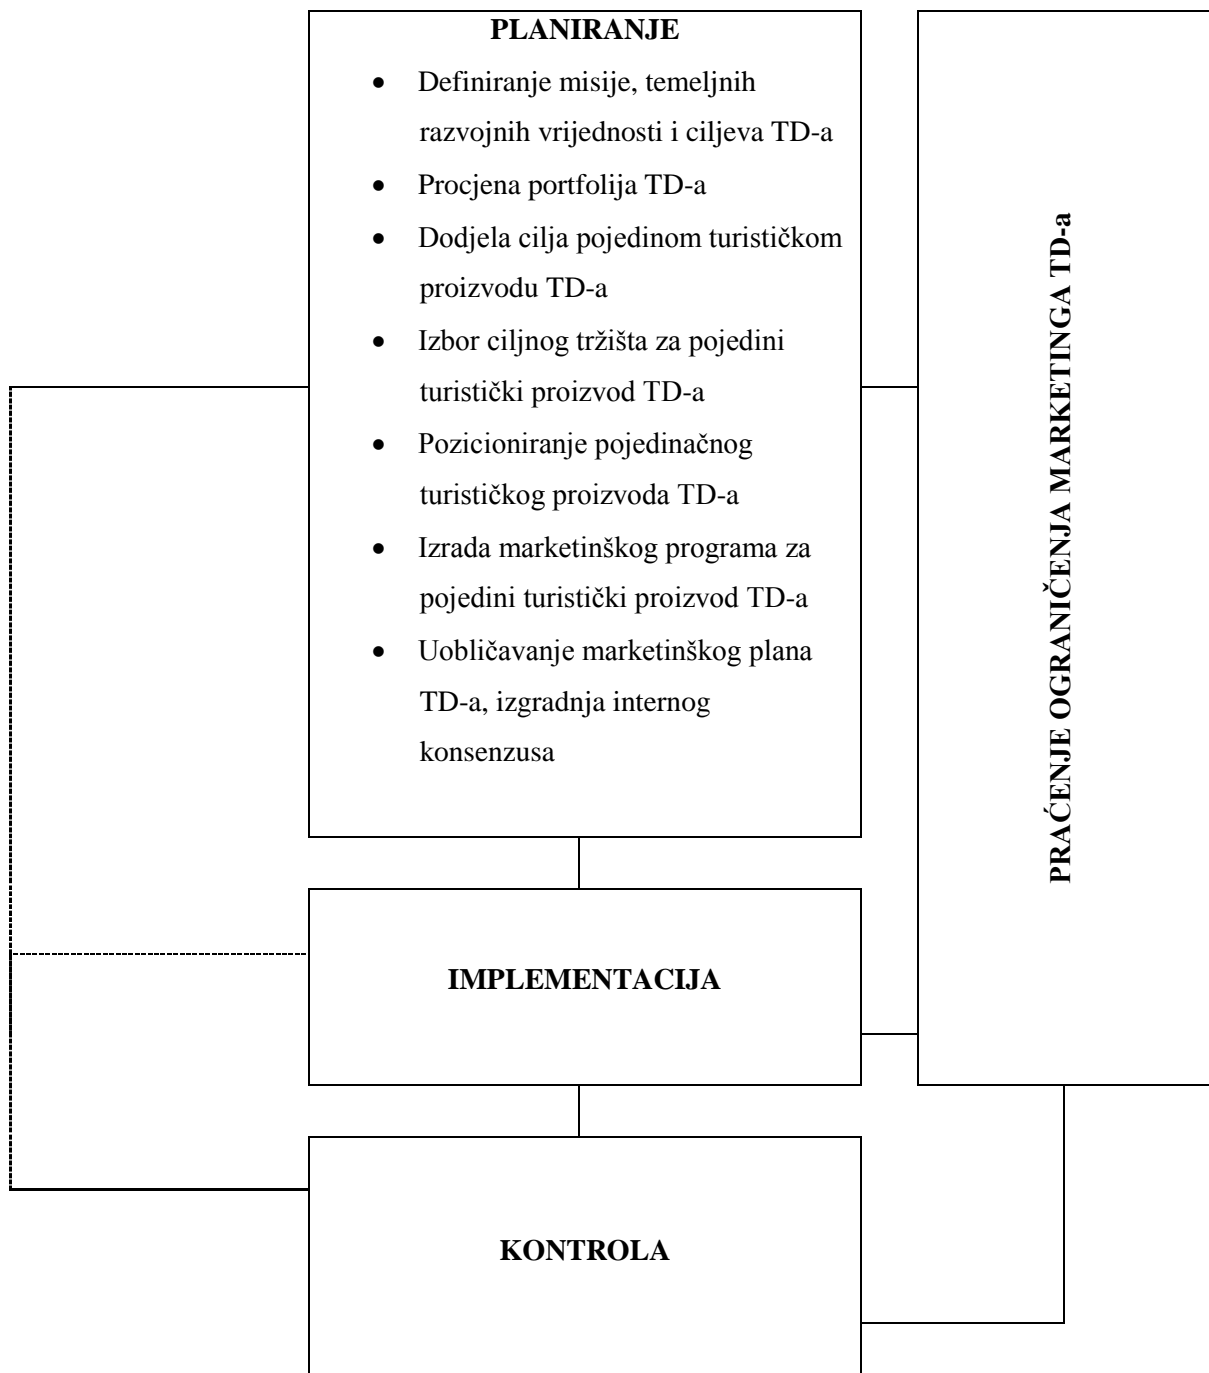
PLANIRANJE

- Definiranje misije, temeljnih razvojnih vrijednosti i ciljeva TD-a
- Procjena portfolija TD-a
- Dodjela cilja pojedinom turističkom proizvodu TD-a
- Izbor ciljnog tržišta za pojedini turistički proizvod TD-a
- Pozicioniranje pojedinačnog turističkog proizvoda TD-a
- Izrada marketinškog programa za pojedini turistički proizvod TD-a
- Uobličavanje marketinškog plana TD-a, izgradnja internog konsenzusa

PRAĆENJE OGRANIČENJA MARKETINGA TD-a

IMPLEMENTACIJA

KONTROLA